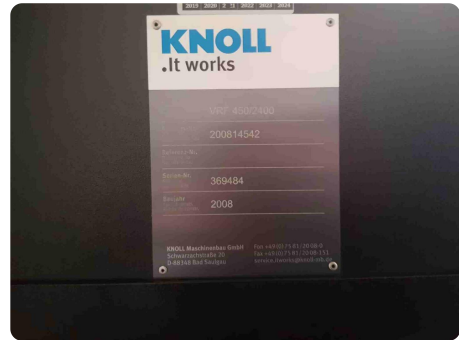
2019 | 2020 | 2 | 1 | 2022 | 2023 | 2024

KNOLL
.It works

VRF 400/2400
200814542
Schaltplan-Nr.
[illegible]
Baujahr-Nr.
369484
Baujahr
2008

KNOLL Maschinenbau GmbH
Schwarzachstraße 20
D-88348 Bad Saulgau

Fon +49(0)7581/2008-0
Fax +49(0)7581/2008-133
service.faxnews@knoll-mb.de